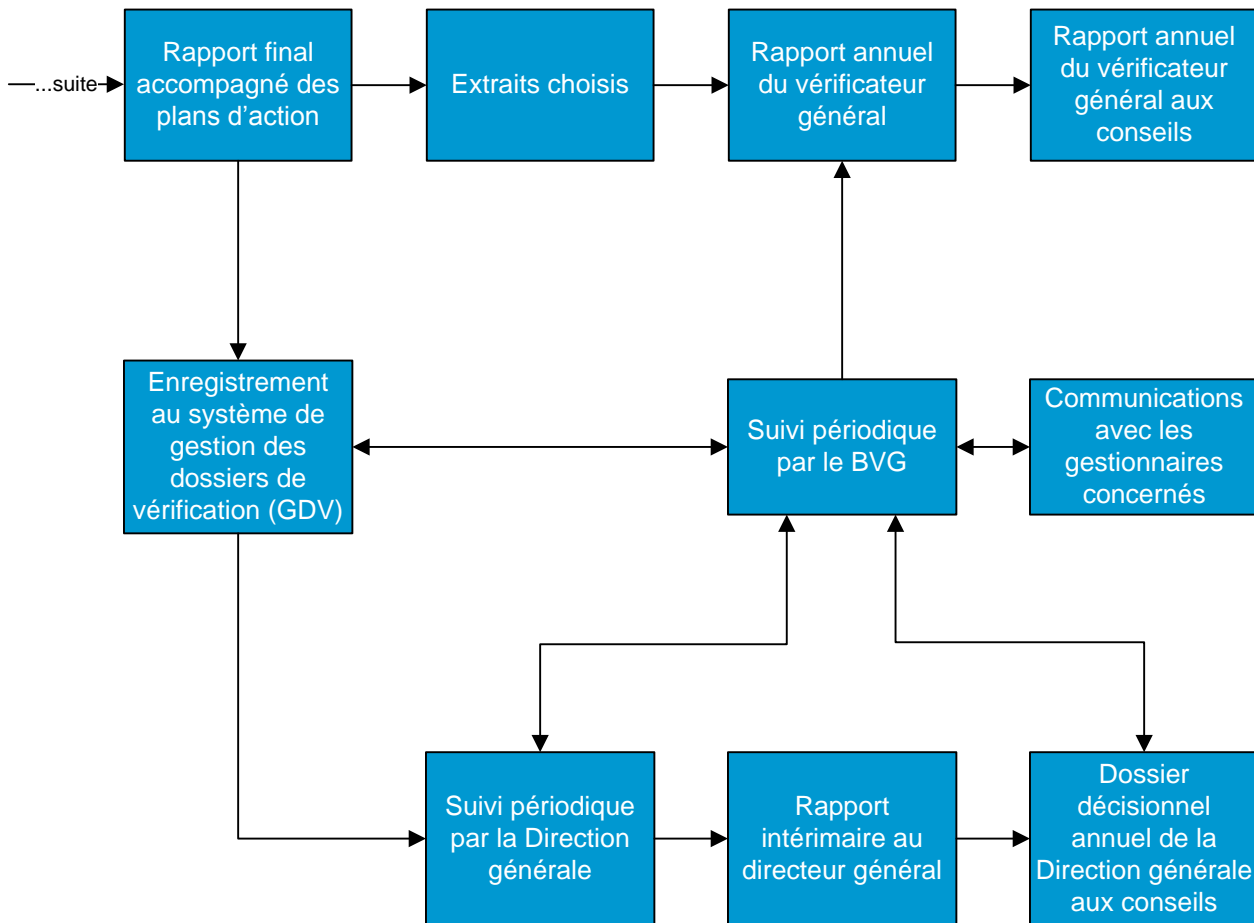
...suite

Rapport final accompagné des plans d’action

Extraits choisis

Rapport annuel du vérificateur général

Rapport annuel du vérificateur général aux conseils

Enregistrement au système de gestion des dossiers de vérification (GDV)

Suivi périodique par le BVG

Communications avec les gestionnaires concernés

Suivi périodique par la Direction générale

Rapport intérimaire au directeur général

Dossier décisionnel annuel de la Direction générale aux conseils